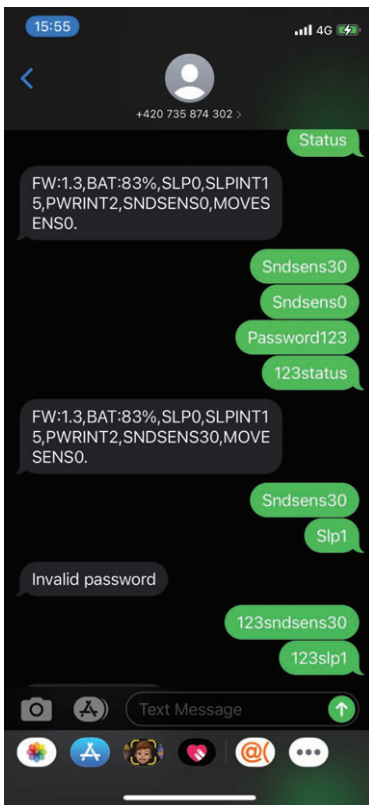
15:55
4G

+420 735 874 302 >

Status

FW:1.3,BAT:83%,SLP0,SLPINT15,PWRINT2,SNDSENS0,MOVESENS0.

Sndsens30

Sndsens0

Password123

123status

FW:1.3,BAT:83%,SLP0,SLPINT15,PWRINT2,SNDSENS30,MOVESENS0.

Sndsens30

Slp1

Invalid password

123sndsens30

123slp1

Text Message